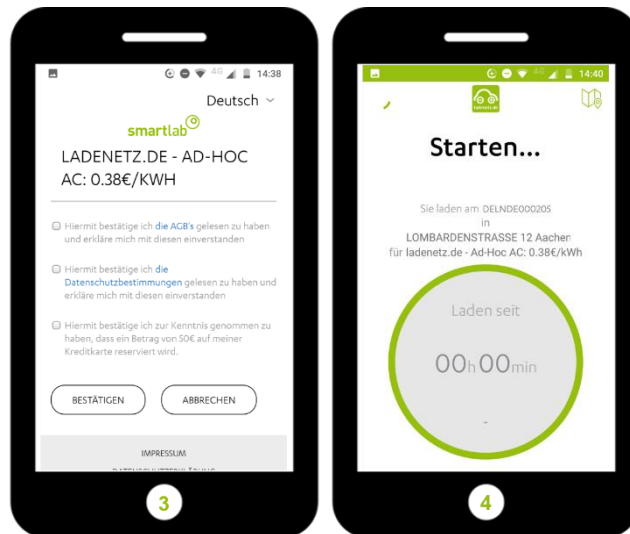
14:38

Deutsch

smartlab

LADENETZ.DE - AD-HOC AC: 0.38€/KWH

Hiermit bestätige ich die AGB's gelesen zu haben und erkläre mich mit diesen einverstanden

Hiermit bestätige ich die Datenschutzbestimmungen gelesen zu haben und erkläre mich mit diesen einverstanden

Hiermit bestätige ich zur Kenntnis genommen zu haben, dass ein Betrag von 50€ auf meiner Kreditkarte reserviert wird.

BESTÄTIGEN

ABBRECHEN

IMPRESSUM

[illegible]

3

14:40

ladenetz.de

Starten...

Sie laden am DELNDE000205 in LOMBARDENSTRASSE 12 Aachen für ladenetz.de - Ad-Hoc AC: 0.38€/kWh

Laden seit

00h00min

-

4